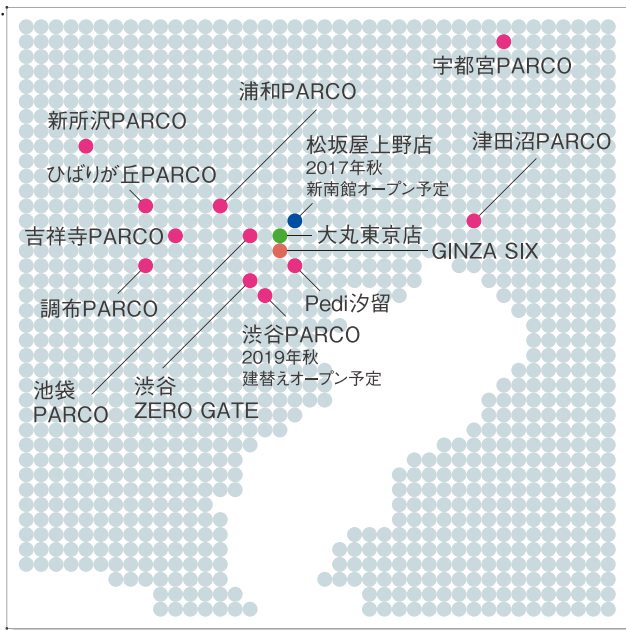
宇都宮PARCO

浦和PARCO

新所沢PARCO

松坂屋上野店
2017年秋
新南館オープン予定

津田沼PARCO

ひばりが丘PARCO

吉祥寺PARCO

大丸東京店

GINZA SIX

調布PARCO

Pedi汐留

渋谷PARCO
2019年秋
建替えオープン予定

池袋
PARCO

渋谷
ZERO GATE